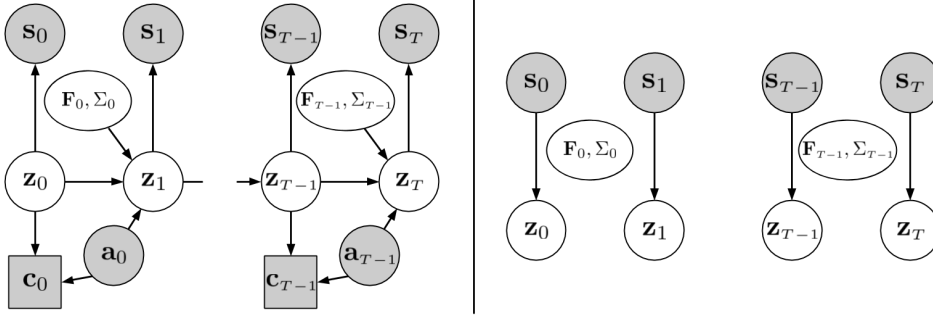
$\mathbf{s}_0$ $\mathbf{s}_1$ $\mathbf{s}_{T-1}$ $\mathbf{s}_T$

$\mathbf{F}_0, \Sigma_0$ $\mathbf{F}_{T-1}, \Sigma_{T-1}$

$\mathbf{z}_0$ $\mathbf{z}_1$ $\mathbf{z}_{T-1}$ $\mathbf{z}_T$

$\mathbf{a}_0$ $\mathbf{a}_{T-1}$

$\mathbf{c}_0$ $\mathbf{c}_{T-1}$

$\mathbf{s}_0$ $\mathbf{s}_1$ $\mathbf{s}_{T-1}$ $\mathbf{s}_T$

$\mathbf{F}_0, \Sigma_0$ $\mathbf{F}_{T-1}, \Sigma_{T-1}$

$\mathbf{z}_0$ $\mathbf{z}_1$ $\mathbf{z}_{T-1}$ $\mathbf{z}_T$